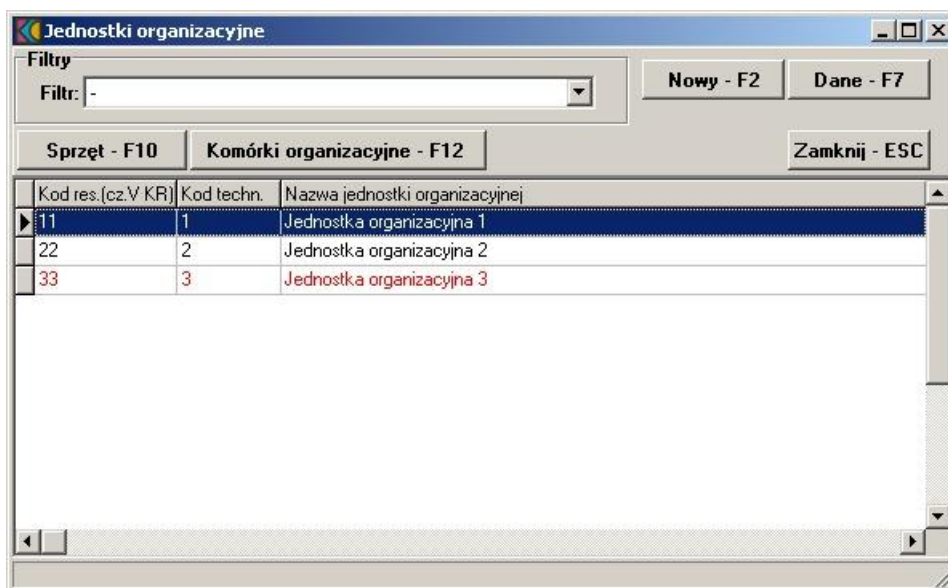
Jednostki organizacyjne

Filtry
Filtr: -

Nowy - F2
Dane - F7

Sprzęt - F10
Komórki organizacyjne - F12
Zamknij - ESC

| Kod res.(cz.V KR) | Kod techn. | Nazwa jednostki organizacyjnej |
|---|---|---|
| 11 | 1 | Jednostka organizacyjna 1 |
| 22 | 2 | Jednostka organizacyjna 2 |
| 33 | 3 | Jednostka organizacyjna 3 |